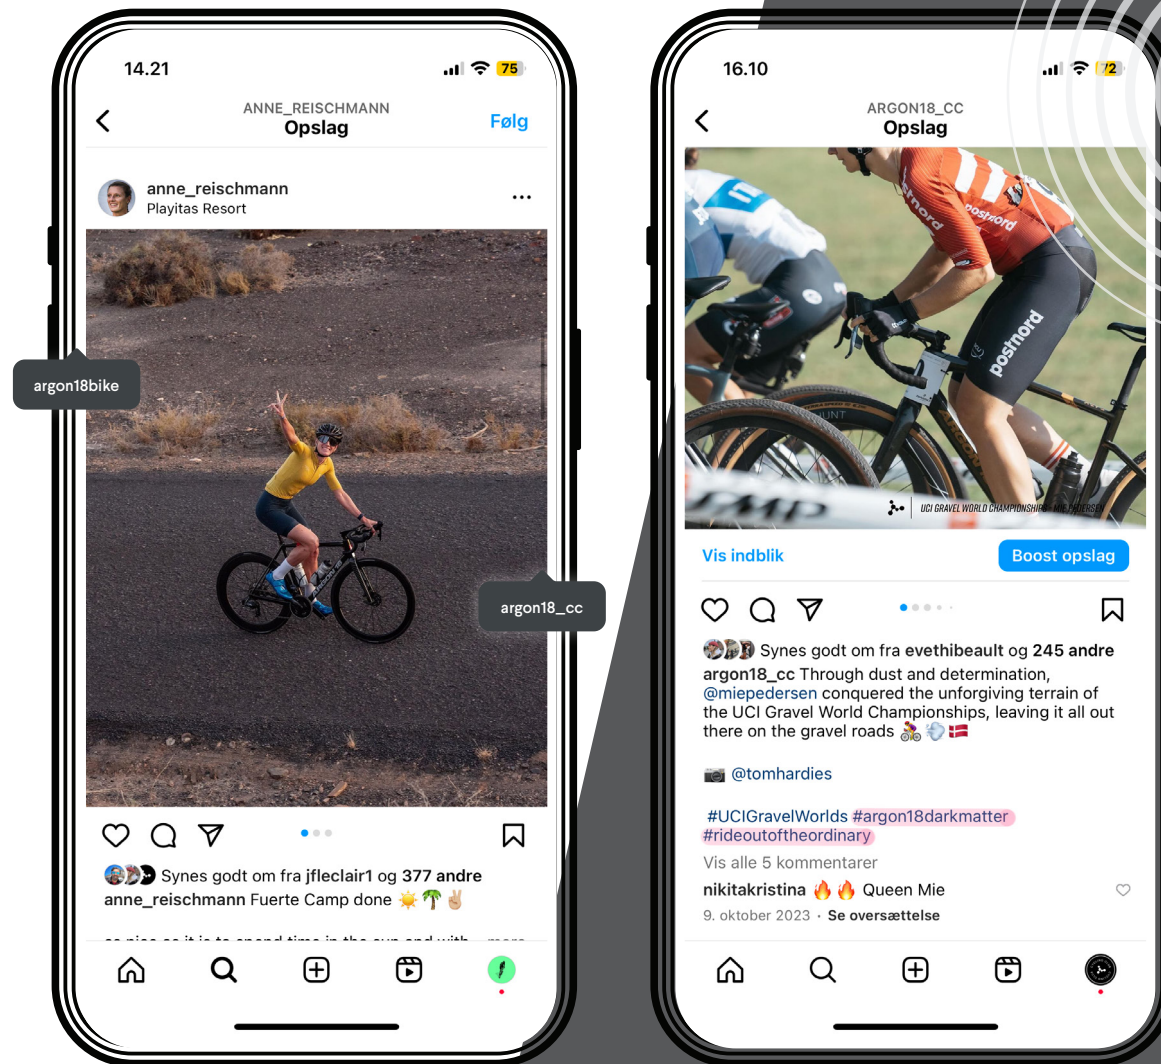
14.21

75

ANNE_REISCHMANN
Opslag

Følg

anne_reischmann
Playitas Resort

argon18bike

argon18_cc

Synes godt om fra jfleclair1 og 377 andre
anne_reischmann Fuerte Camp done ☀️🌴✌🏼

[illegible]

16.10

72

ARGON18_CC
Opslag

postnord

UCI GRAVEL WORLD CHAMPIONSHIPS · MIE PEDERSEN

Vis indblik

Boost opslag

Synes godt om fra evethibeault og 245 andre
argon18_cc Through dust and determination, @miepedersen conquered the unforgiving terrain of the UCI Gravel World Championships, leaving it all out there on the gravel roads 🚴💨🇩🇰

📷 @tomhardies

#UCIGravelWorlds #argon18darkmatter #rideoutoftheordinary

Vis alle 5 kommentarer

nikitakristina 🔥🔥 Queen Mie

9. oktober 2023 · Se oversættelse